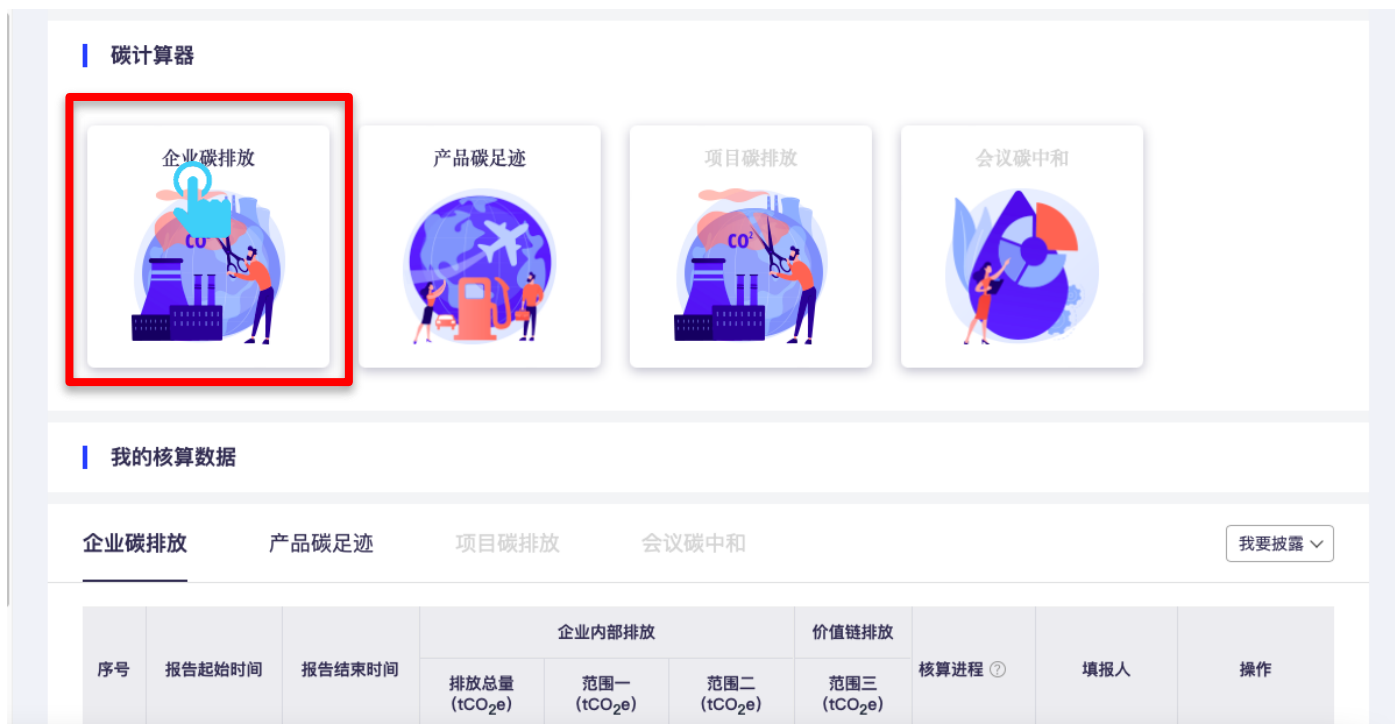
碳计算器

企业碳排放

CO

产品碳足迹

项目碳排放

CO²

会议碳中和

我的核算数据

企业碳排放 产品碳足迹 项目碳排放 会议碳中和

我要披露

| 序号 | 报告起始时间 | 报告结束时间 | 企业内部排放 | | | 价值链排放 | 核算进程 ? | 填报人 | 操作 |
|---|---|---|---|---|---|---|---|---|---|
| | | | 排放总量 ($tCO_2e$) | 范围一 ($tCO_2e$) | 范围二 ($tCO_2e$) | 范围三 ($tCO_2e$) | | | |